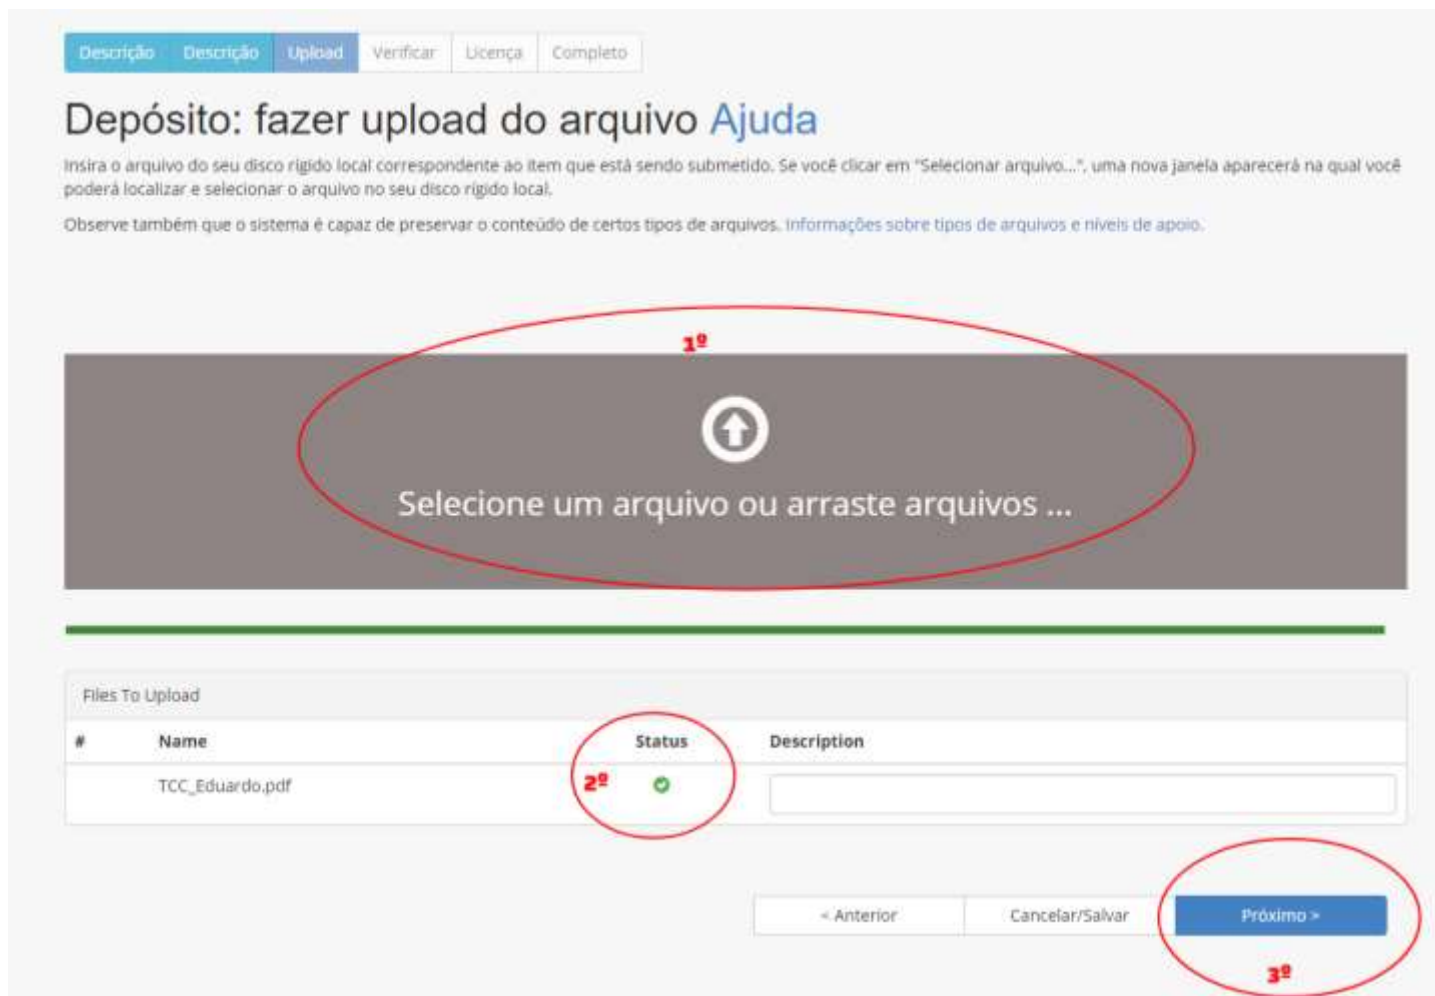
Descrição Descrição Upload Verificar Licença Completo

Depósito: fazer upload do arquivo Ajuda

Insira o arquivo do seu disco rigido local correspondente ao item que está sendo submetido. Se você clicar em "Selecionar arquivo...", uma nova janela aparecerá na qual você poderá localizar e selecionar o arquivo no seu disco rígido local.

Observe também que o sistema é capaz de preservar o conteúdo de certos tipos de arquivos. Informações sobre tipos de arquivos e níveis de apoio.

1º

Selecione um arquivo ou arraste arquivos ...

Files To Upload

| # | Name | Status | Description |
|---|---|---|---|
| | TCC_Eduardo.pdf | 2º | |

< Anterior Cancelar/Salvar Próximo >

3º